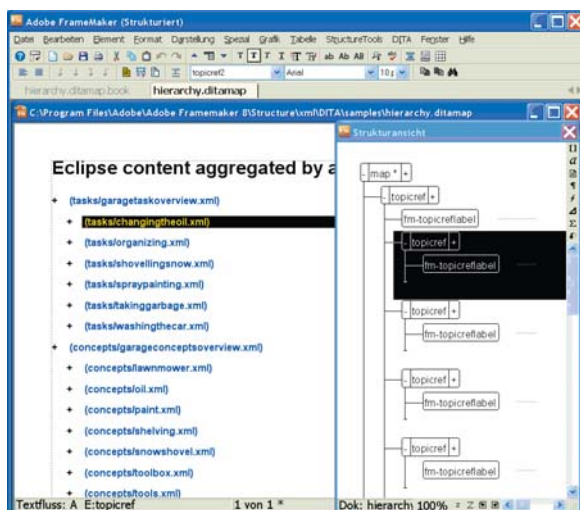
Adobe FrameMaker (Strukturiert)

Datei Bearbeiten Element Format Darstellung Spezial Grafik Tabelle StructureTools DITA Fenster Hilfe

topicref2 Arial 10

hierarchy.ditamap.book hierarchy.ditamap

C:\Program Files\Adobe\Adobe Framemaker 8\Structure\xml\DITA\samples\hierarchy.ditamap

Eclipse content aggregated by a

(tasks/garagetaskoverview.xml)

(tasks/changingtheoil.xml)

(tasks/organizing.xml)

(tasks/shovellingsnow.xml)

(tasks/spraypainting.xml)

(tasks/takinggarbage.xml)

(tasks/washingthecar.xml)

(concepts/garageconceptsoverview.xml)

(concepts/lawnmower.xml)

(concepts/oil.xml)

(concepts/paint.xml)

(concepts/shelving.xml)

(concepts/snowshovel.xml)

(concepts/toolbox.xml)

(concepts/tools.xml)

Strukturansicht

map *

topicref

fm-topicreflabel

topicref

fm-topicreflabel

topicref

fm-topicreflabel

topicref

fm-topicreflabel

topicref

fm-topicreflabel

Textfluss: A E:topicref 1 von 1 * Dok: hierarchy 100%